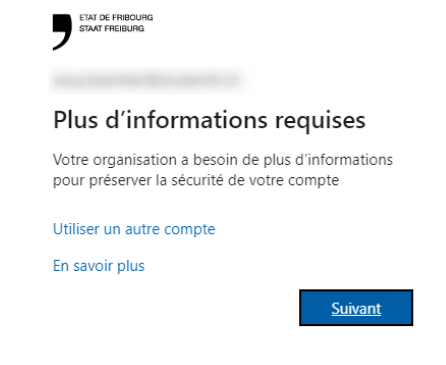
ETAT DE FRIBOURG
STAAT FREIBURG

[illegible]

Plus d’informations requises

Votre organisation a besoin de plus d’informations pour préserver la sécurité de votre compte

Utiliser un autre compte

En savoir plus

Suivant